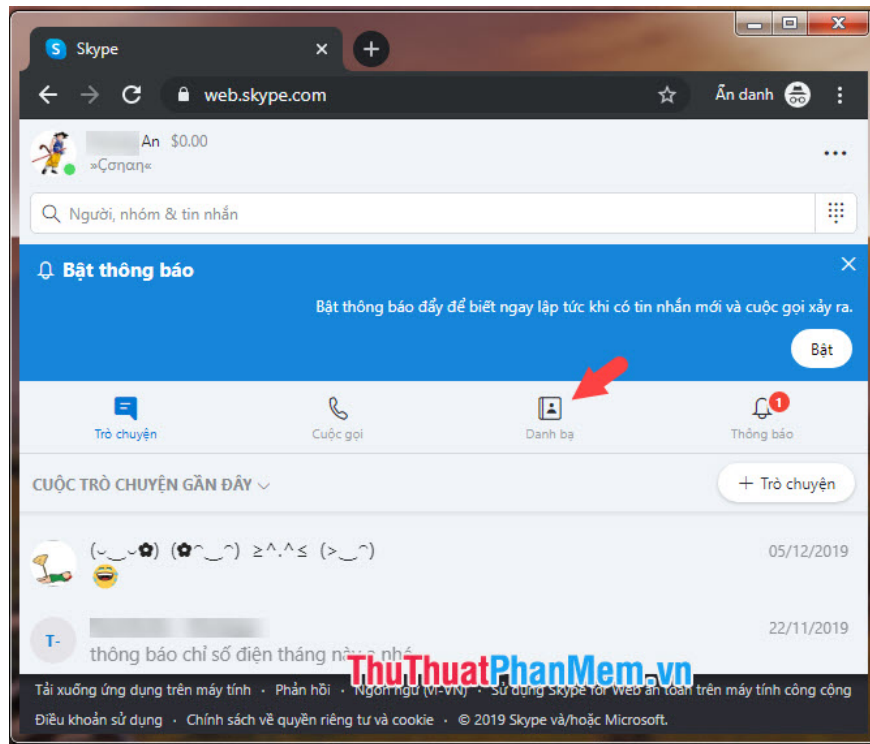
Skype

web.skype.com

Ẩn danh

An $0.00
»Çɑnɑn«

Người, nhóm & tin nhắn

Bật thông báo

Bật thông báo đẩy để biết ngay lập tức khi có tin nhắn mới và cuộc gọi xảy ra.

Bật

Trò chuyện

Cuộc gọi

Danh bạ

1

Thông báo

CUỘC TRÒ CHUYỆN GẦN ĐÂY

+ Trò chuyện

(◡‿◡✿) (✿^‿^) ≥^.^≤ (>‿^)

05/12/2019

T-

22/11/2019

thông báo chỉ số điện tháng này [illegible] nhé

ThuThuatPhanMem.vn

Tải xuống ứng dụng trên máy tính • Phản hồi • Ngôn ngữ (vi-VN) • Sử dụng Skype for Web an toàn trên máy tính công cộng

Điều khoản sử dụng • Chính sách về quyền riêng tư và cookie • © 2019 Skype và/hoặc Microsoft.